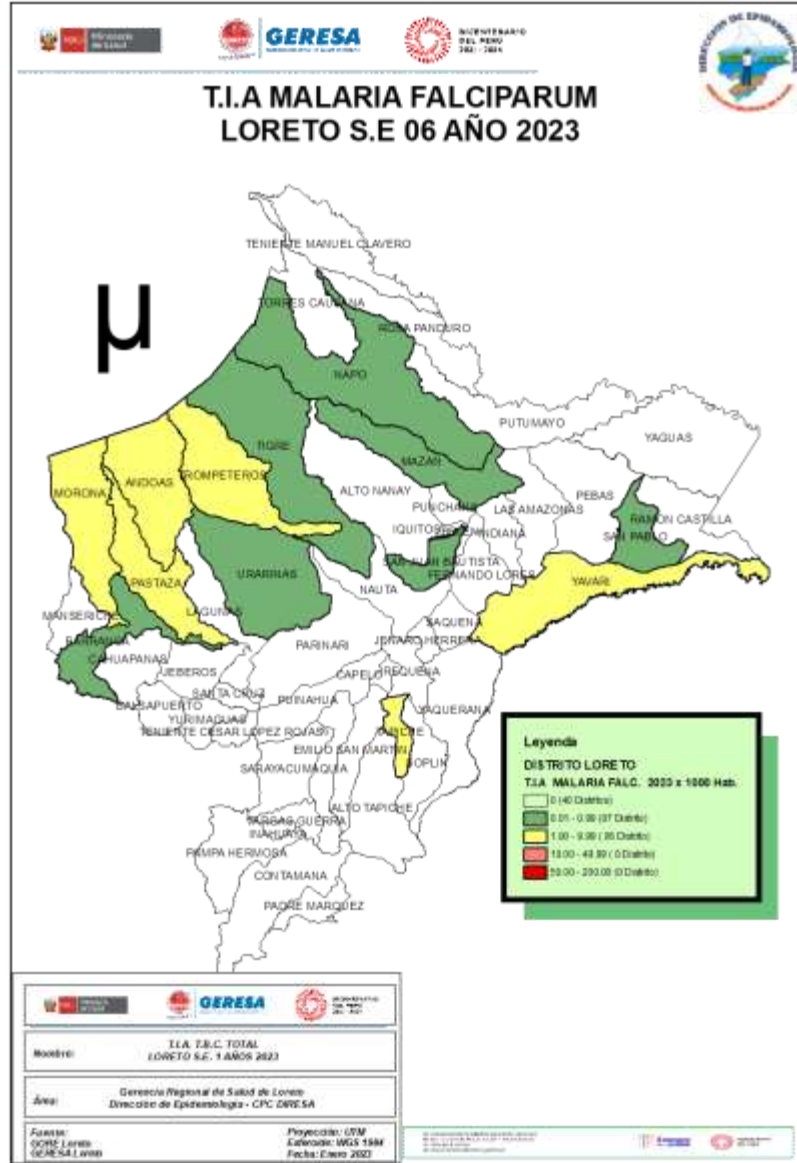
Ministerio de Salud

GERESA

BICENTENARIO DEL PERÚ 2021 - 2024

DIRECCIÓN DE EPIDEMIOLOGÍA

T.I.A MALARIA FALCIPARUM
LORETO S.E 06 AÑO 2023

μ

TENIENTE MANUEL CLAVERO

TORRES CAUSANA

ROSA PANDURO

NAPO

PUTUMAYO

YAGUAS

TIGRE

MAZAN

ALTO NANAY

PUNCHANA

LAS AMAZONAS

PEBAS

RAMON CASTILLA

MORONA

ANDOAS

TROMPETEROS

IQUITOS

BELEN

INDIANA

SAN PABLO

SAN JUAN BAUTISTA

FERNANDO LORES

YAVARI

PASTAZA

URARINAS

NAUTA

MANSERICHE

LAGUNAS

SAQUENA

BARRANCA

PARINARI

JENARO HERRERA

CAHUAPANAS

JEBEROS

CAPELO

REQUENA

SANTA CRUZ

PUINAHUA

BALSAPUERTO

YURIMAGUAS

TENIENTE CESAR LOPEZ ROJAS

YAQUERANA

TAPICHE

EMILIO SAN MARTIN

SOPLIN

SARAYACU

MAQUIA

ALTO TAPICHE

VARGAS GUERRA

INAHUAYA

PAMPA HERMOSA

CONTAMANA

PADRE MARQUEZ

Leyenda

DISTRITO LORETO

T.I.A MALARIA FALC. 2023 x 1000 Hab.

0 (40 Distritos)

0.01 - 0.99 (17 Distrito)

1.00 - 9.99 ( 6 Distrito)

10.00 - 49.99 ( 0 Distrito)

50.00 - 200.00 (0 Distrito)

GERESA

Nombre: T.I.A. T.B.C. TOTAL LORETO S.E. 1 AÑOS 2023

Área: Gerencia Regional de Salud de Loreto Dirección de Epidemiología - CPC DIRESA

Fuente: GORE Loreto GERESA Loreto

Proyección: UTM Elipsoide: WGS 1984 Fecha: Enero 2023

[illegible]